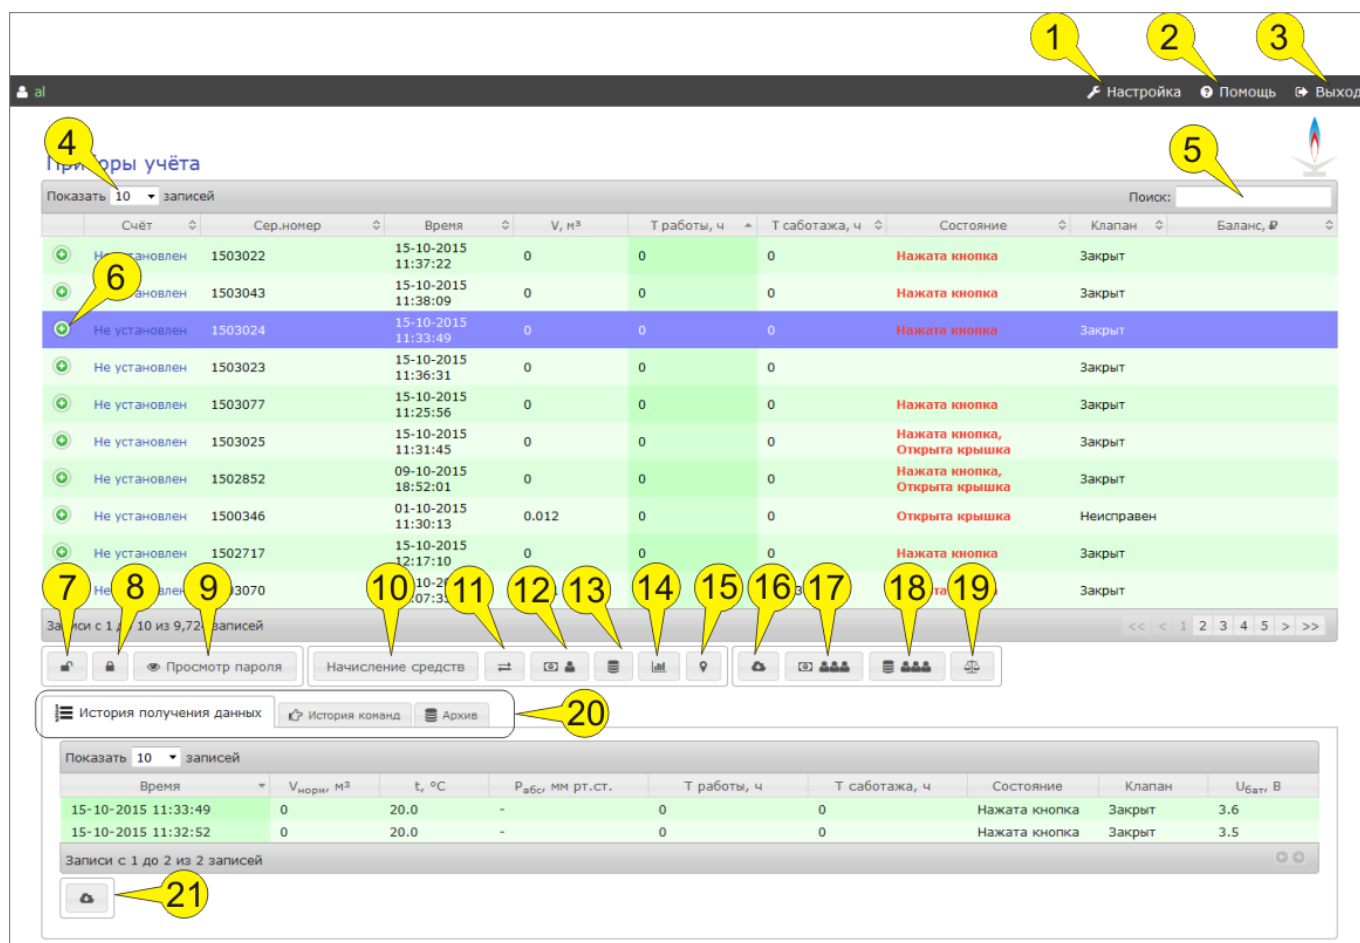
al

1 Настройка 2 Помощь 3 Выход

4 Пр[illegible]оры учёта

Показать 10 записей

5 Поиск:

| | Счёт | Сер.номер | Время | V, м³ | Т работы, ч | Т саботажа, ч | Состояние | Клапан | Баланс, ₽ |
|---|---|---|---|---|---|---|---|---|---|
| | Н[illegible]ановлен | 1503022 | 15-10-2015 11:37:22 | 0 | 0 | 0 | Нажата кнопка | Закрыт | |
| | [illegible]ановлен | 1503043 | 15-10-2015 11:38:09 | 0 | 0 | 0 | Нажата кнопка | Закрыт | |
| 6 | Не установлен | 1503024 | 15-10-2015 11:33:49 | 0 | 0 | 0 | Нажата кнопка | Закрыт | |
| | Не установлен | 1503023 | 15-10-2015 11:36:31 | 0 | 0 | 0 | | Закрыт | |
| | Не установлен | 1503077 | 15-10-2015 11:25:56 | 0 | 0 | 0 | Нажата кнопка | Закрыт | |
| | Не установлен | 1503025 | 15-10-2015 11:31:45 | 0 | 0 | 0 | Нажата кнопка, Открыта крышка | Закрыт | |
| | Не установлен | 1502852 | 09-10-2015 18:52:01 | 0 | 0 | 0 | Нажата кнопка, Открыта крышка | Закрыт | |
| | Не установлен | 1500346 | 01-10-2015 11:30:13 | 0.012 | 0 | 0 | Открыта крышка | Неисправен | |
| | Не установлен | 1502717 | 15-10-2015 12:17:10 | 0 | 0 | 0 | Нажата кнопка | Закрыт | |
| | Не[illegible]лен | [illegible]3070 | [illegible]10-2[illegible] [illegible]07:3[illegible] | | | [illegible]3 | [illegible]та | Закрыт | |

За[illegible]иси с 1 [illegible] 10 из 9,72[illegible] записей

<< < 1 2 3 4 5 > >>

7 8 9 Просмотр пароля 10 Начисление средств 11 12 13 14 15 16 17 18 19

20 История получения данных История команд Архив

Показать 10 записей

| Время | $V_{норм}$, м³ | t, °C | $P_{абс}$, мм рт.ст. | Т работы, ч | Т саботажа, ч | Состояние | Клапан | $U_{бат}$, В |
|---|---|---|---|---|---|---|---|---|
| 15-10-2015 11:33:49 | 0 | 20.0 | - | 0 | 0 | Нажата кнопка | Закрыт | 3.6 |
| 15-10-2015 11:32:52 | 0 | 20.0 | - | 0 | 0 | Нажата кнопка | Закрыт | 3.5 |

Записи с 1 до 2 из 2 записей

21